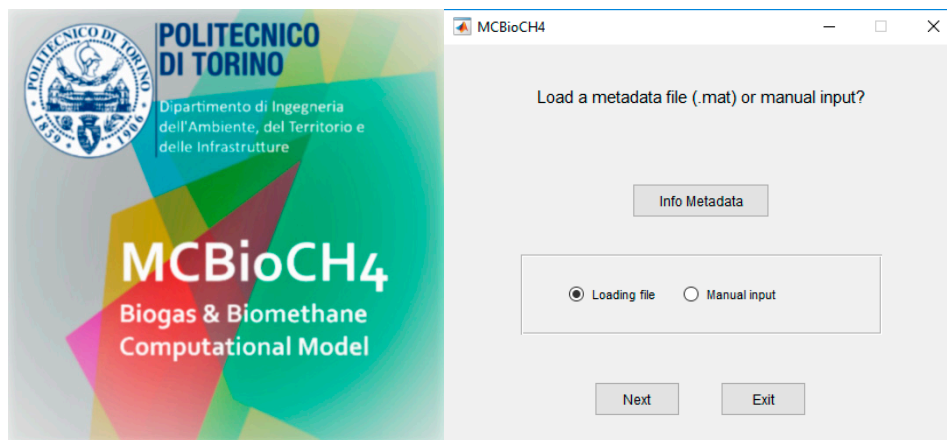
POLITECNICO DI TORINO 1859 1906

POLITECNICO DI TORINO

Dipartimento di Ingegneria dell'Ambiente, del Territorio e delle Infrastrutture

MCBioCH4

Biogas & Biomethane Computational Model

MCBioCH4

Load a metadata file (.mat) or manual input?

Info Metadata

Loading file

Manual input

Next

Exit